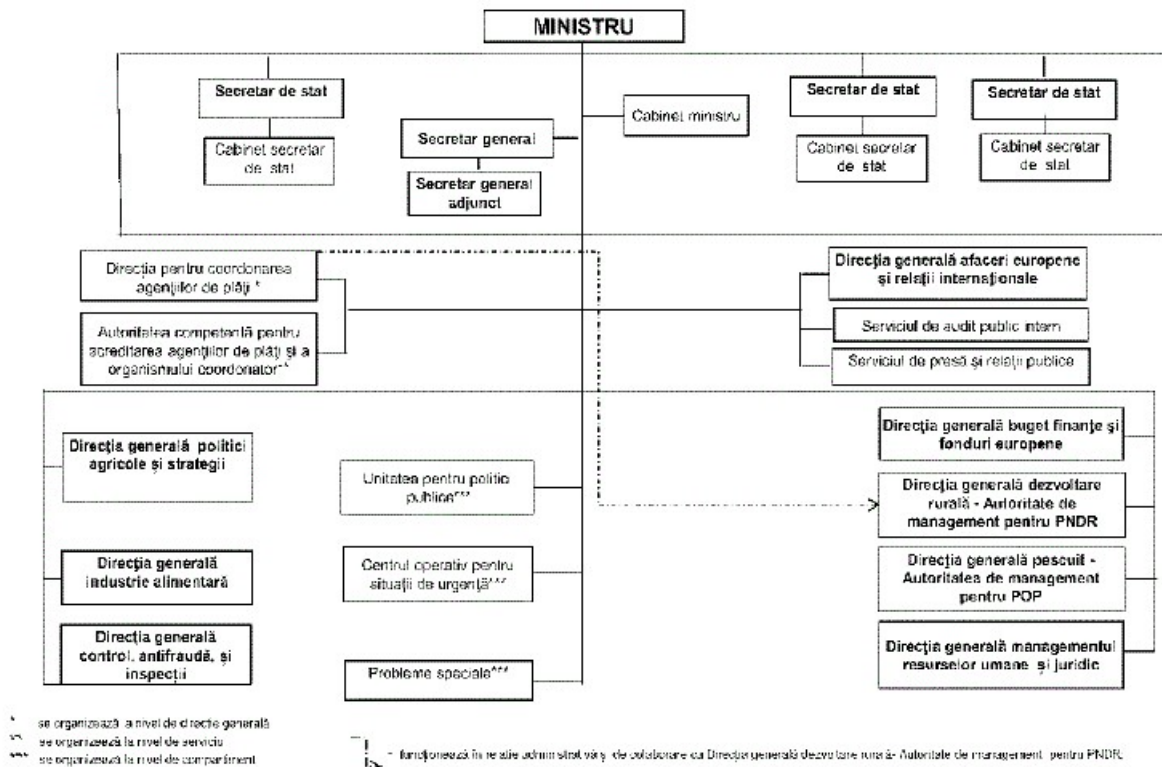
MINISTRU

Secretar de stat

Cabinet secretar de stat

Secretar general

Secretar general adjunct

Cabinet ministru

Secretar de stat

Cabinet secretar de stat

Secretar de stat

Cabinet secretar de stat

Direcția pentru coordonarea agențiilor de plăți *

Autoritatea competentă pentru acreditarea agențiilor de plăți și a organismului coordonator**

Direcția generală afaceri europene și relații internaționale

Serviciul de audit public intern

Serviciul de presă și relații publice

Direcția generală politici agricole și strategii

Unitatea pentru politic publice***

Direcția generală buget finanțe și fonduri europene

Direcția generală dezvoltare rurală - Autoritate de management pentru PNDR

Direcția generală industrie alimentară

Centrul operativ pentru situații de urgență***

Direcția generală pescuit - Autoritatea de management pentru POP

Direcția generală control, antifraudă, și inspecții

Probleme speciale***

Direcția generală managementul resurselor umane și juridic

* se organizează la nivel de direcție generală
** se organizează la nivel de serviciu
*** se organizează la nivel de compartiment

- funcționează în relație administrativă de colaborare cu Direcția generală dezvoltare rurală- Autoritate de management pentru PNDR